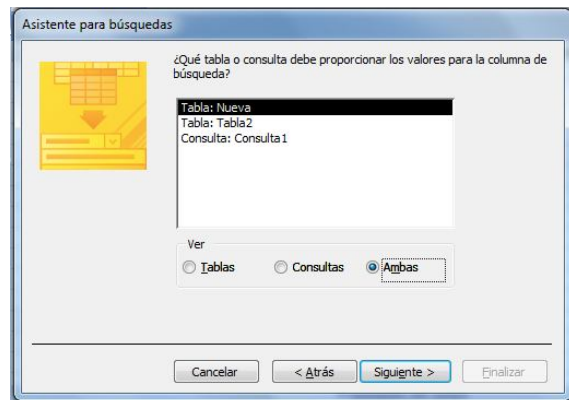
Asistente para búsquedas

¿Qué tabla o consulta debe proporcionar los valores para la columna de búsqueda?

Tabla: Nueva
Tabla: Tabla2
Consulta: Consulta1

Ver
Tablas
Consultas
Ambas

Cancelar
< Atrás
Siguiente >
Finalizar